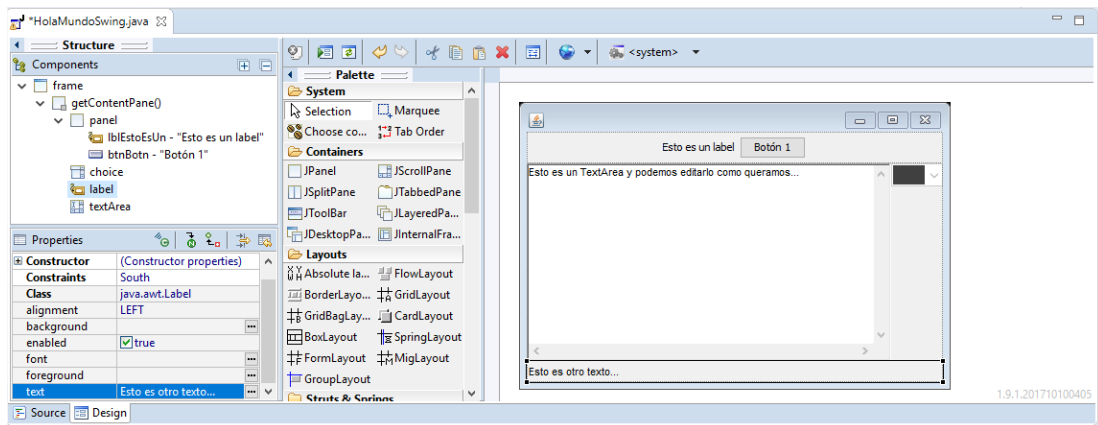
*HolaMundoSwing.java

Structure

Components

frame
getContentPane()
panel
lblEstoEsUn - "Esto es un label"
btnBotn - "Botón 1"
choice
label
textArea

Properties

| | |
|---|---|
| Constructor | (Constructor properties) |
| Constraints | South |
| Class | java.awt.Label |
| alignment | LEFT |
| background | |
| enabled | true |
| font | |
| foreground | |
| text | Esto es otro texto... |

<system>

Palette

System
Selection
Marquee
Choose co...
Tab Order
Containers
JPanel
JScrollPane
JSplitPane
JTabbedPane
JToolBar
JLayeredPa...
JDesktopPa...
JInternalFra...
Layouts
Absolute la...
FlowLayout
BorderLayo...
GridLayout
GridBagLay...
CardLayout
BoxLayout
SpringLayout
FormLayout
MigLayout
GroupLayout
Struts & Springs

Esto es un label
Botón 1
Esto es un TextArea y podemos editarlo como queramos...
Esto es otro texto...

1.9.1.201710100405

Source
Design